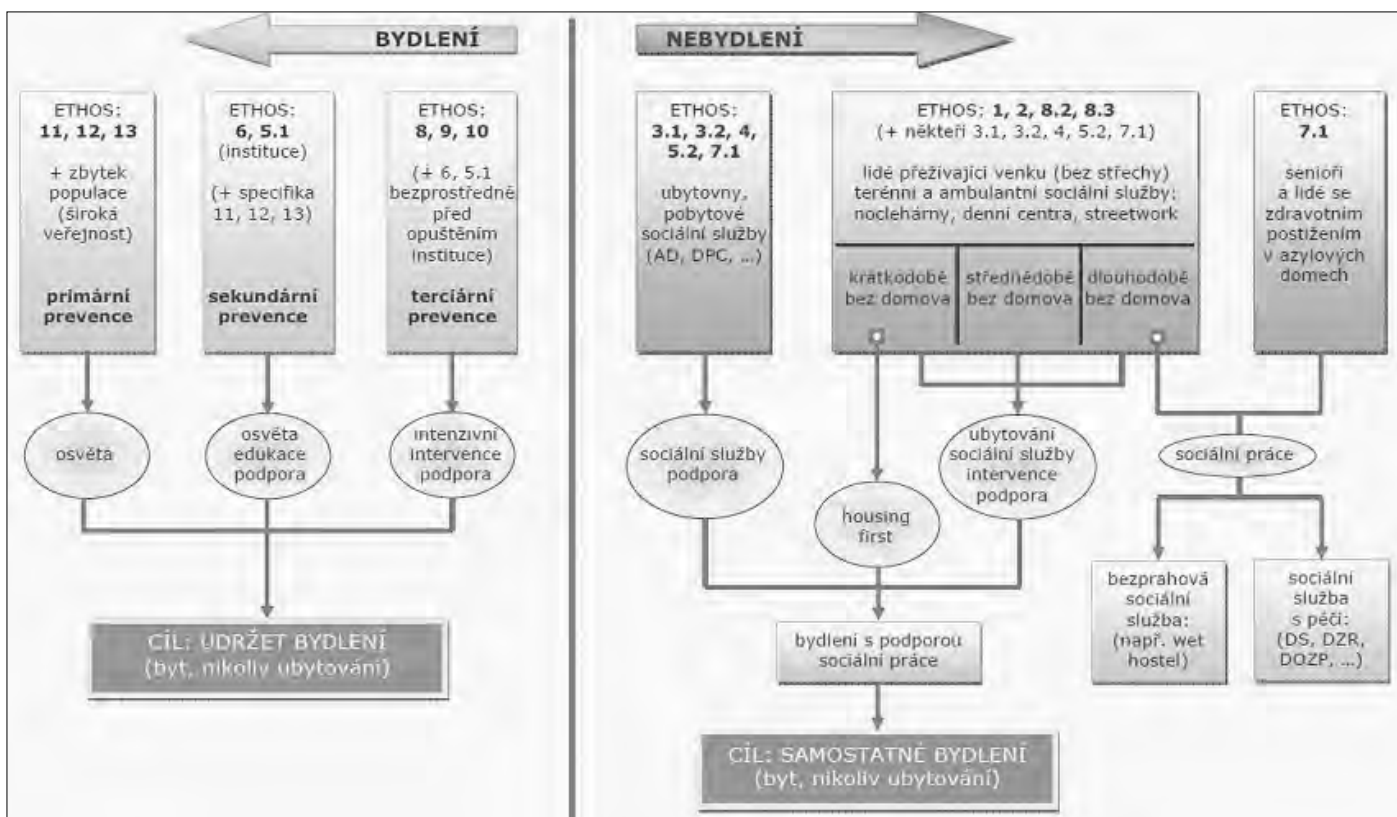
BYDLENÍ

ETHOS: **11, 12, 13**
+ zbytek populace (široká veřejnost)
**primární prevence**

ETHOS: **6, 5.1**
(instituce)
(+ specifika 11, 12, 13)
**sekundární prevence**

ETHOS: **8, 9, 10**
(+ 6, 5.1 bezprostředně před opuštěním instituce)
**terciární prevence**

osvěta

osvěta edukace podpora

intenzivní intervence podpora

CÍL: UDRŽET BYDLENÍ
(byt, nikoliv ubytování)

NEBYDLENÍ

ETHOS: **3.1, 3.2, 4, 5.2, 7.1**
ubytovny, pobytové sociální služby (AD, DPC, ...)

ETHOS: **1, 2, 8.2, 8.3**
(+ někteří 3.1, 3.2, 4, 5.2, 7.1)
lidé přežívající venku (bez střechy)
terénní a ambulantní sociální služby: noclehárny, denní centra, streetwork

krátkodobě bez domova
střednědobě bez domova
dlouhodobě bez domova

ETHOS: **7.1**
senioři a lidé se zdravotním postižením v azylových domech

sociální služby podpora

housing first

ubytování sociální služby intervence podpora

sociální práce

bezprahová sociální služba: (např. wet hostel)

sociální služba s péčí: (DS, DZR, DOZP, ...)

bydlení s podporou sociální práce

CÍL: SAMOSTATNÉ BYDLENÍ
(byt, nikoliv ubytování)